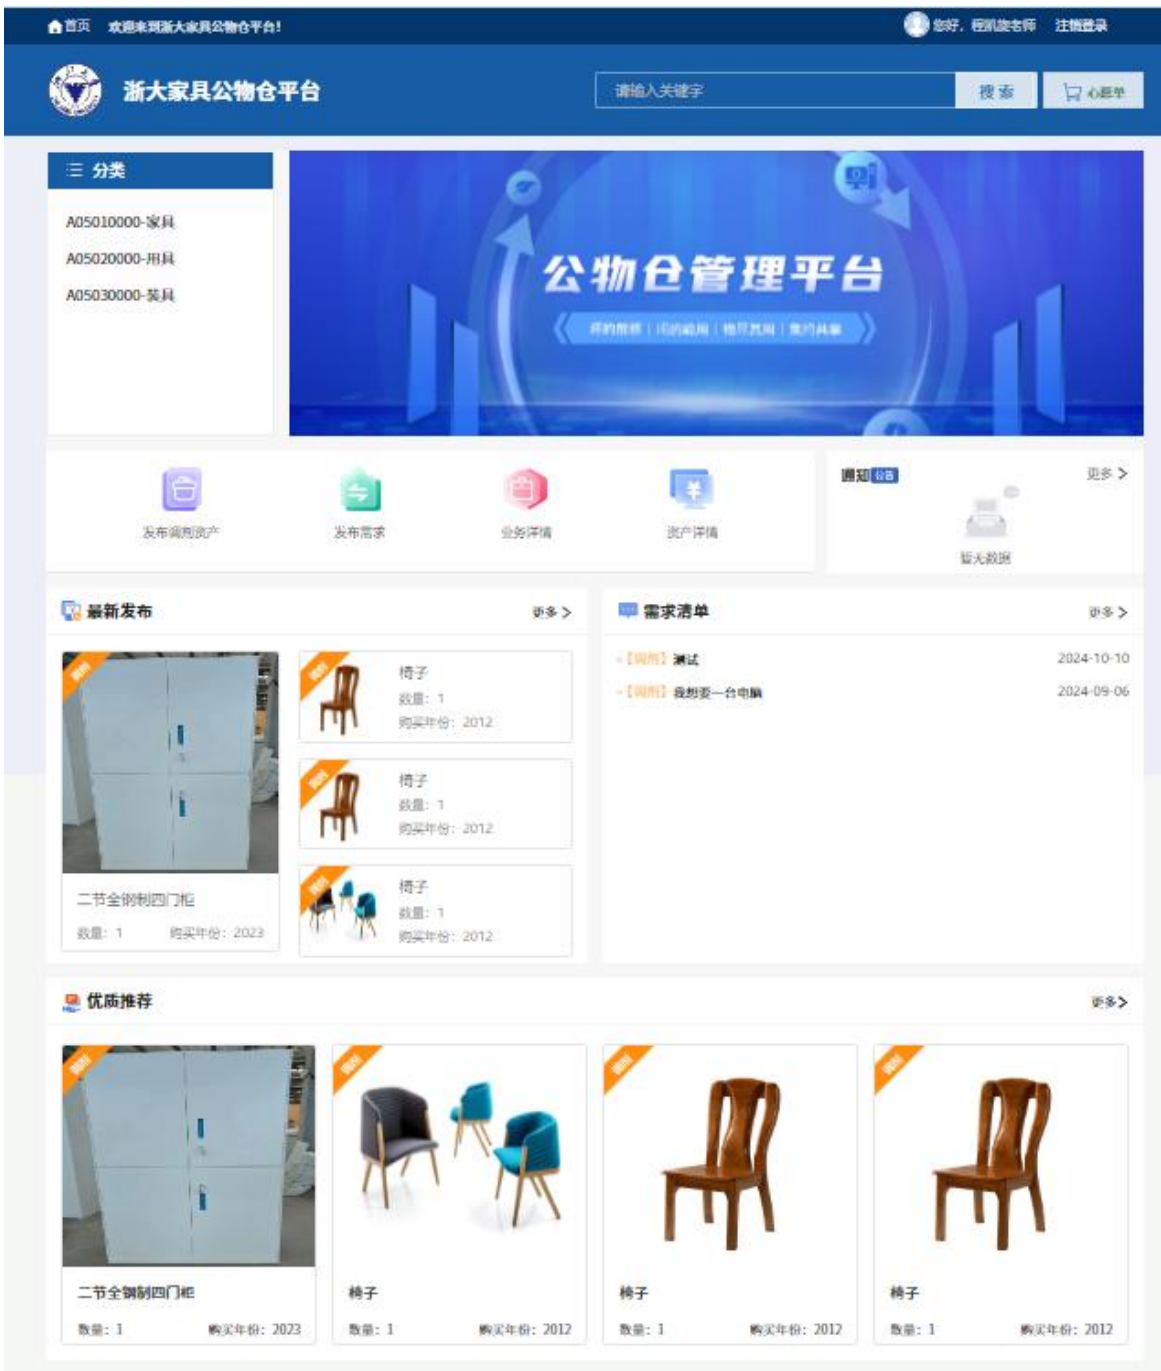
首页 欢迎来到浙大家具公物仓平台!

您好，程凯旋老师 注销登录

浙大家具公物仓平台

请输入关键字 搜索 心愿单

分类

A05010000-家具

A05020000-用具

A05030000-装具

公物仓管理平台

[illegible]

发布调剂资产 发布需求 业务详情 资产详情

通知 公告 更多 >

暂无数据

最新发布 更多 >

调剂

二节全钢制四门柜

数量: 1 购买年份: 2023

椅子
数量: 1
购买年份: 2012

椅子
数量: 1
购买年份: 2012

椅子
数量: 1
购买年份: 2012

需求清单 更多 >

【调剂】测试 2024-10-10

【调剂】我想要一台电脑 2024-09-06

优质推荐 更多 >

二节全钢制四门柜
数量: 1 购买年份: 2023

椅子
数量: 1 购买年份: 2012

椅子
数量: 1 购买年份: 2012

椅子
数量: 1 购买年份: 2012